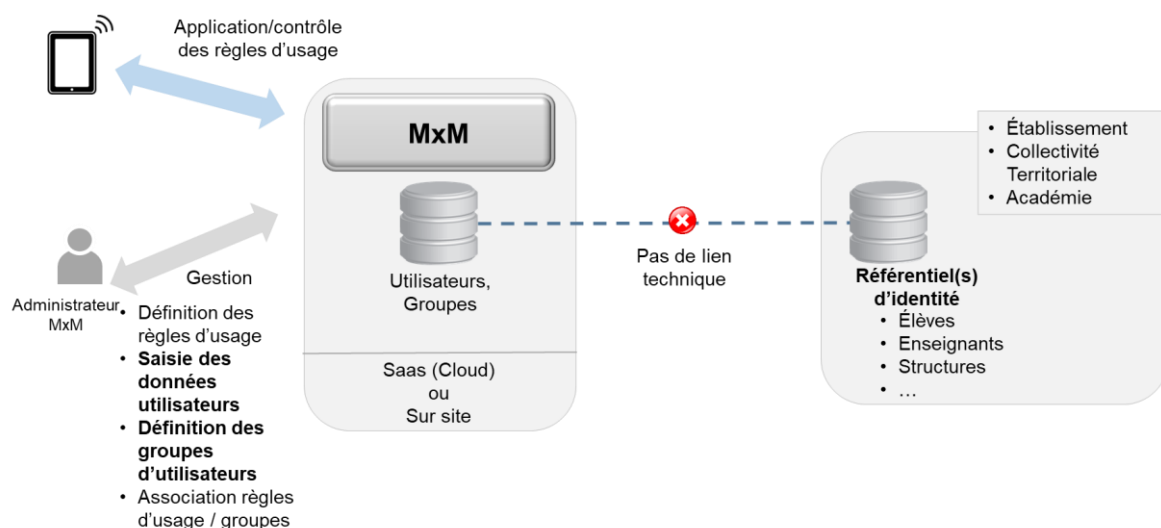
Application/contrôle des règles d'usage

MxM

Utilisateurs, Groupes

Saas (Cloud)
ou
Sur site

Administrateur MxM

Gestion
• Définition des règles d'usage
• **Saisie des données utilisateurs**
• **Définition des groupes d'utilisateurs**
• Association règles d'usage / groupes

Pas de lien technique

• Établissement
• Collectivité Territoriale
• Académie

**Référentiel(s) d'identité**
• Élèves
• Enseignants
• Structures
• …